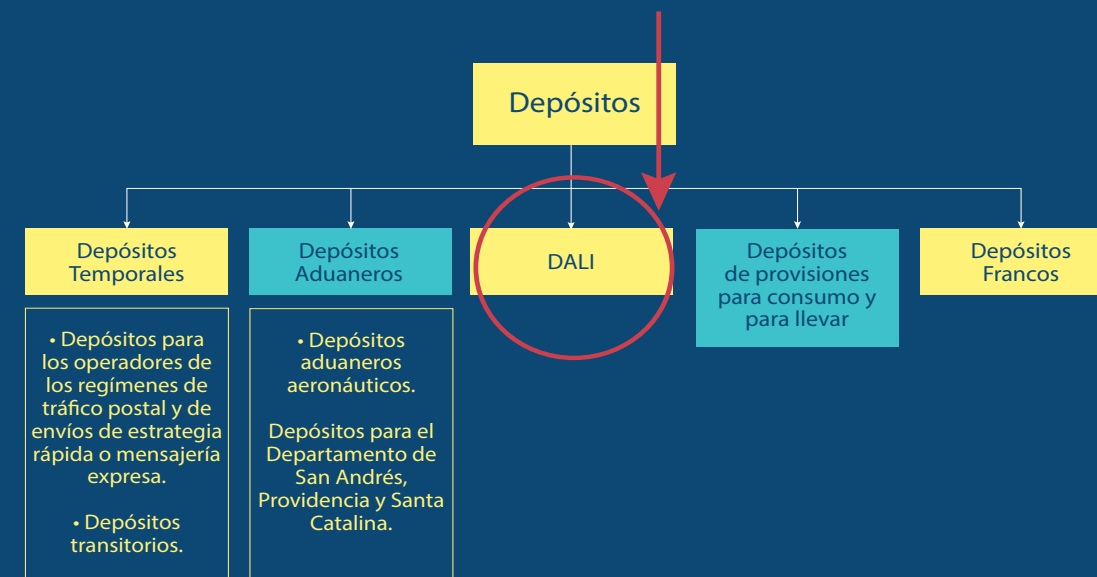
Depósitos

Depósitos Temporales

Depósitos Aduaneros

DALI

Depósitos de provisiones para consumo y para llevar

Depósitos Francos

• Depósitos para los operadores de los regímenes de tráfico postal y de envíos de estrategia rápida o mensajería expresa.

• Depósitos transitorios.

• Depósitos aduaneros aeronáuticos.

Depósitos para el Departamento de San Andrés, Providencia y Santa Catalina.